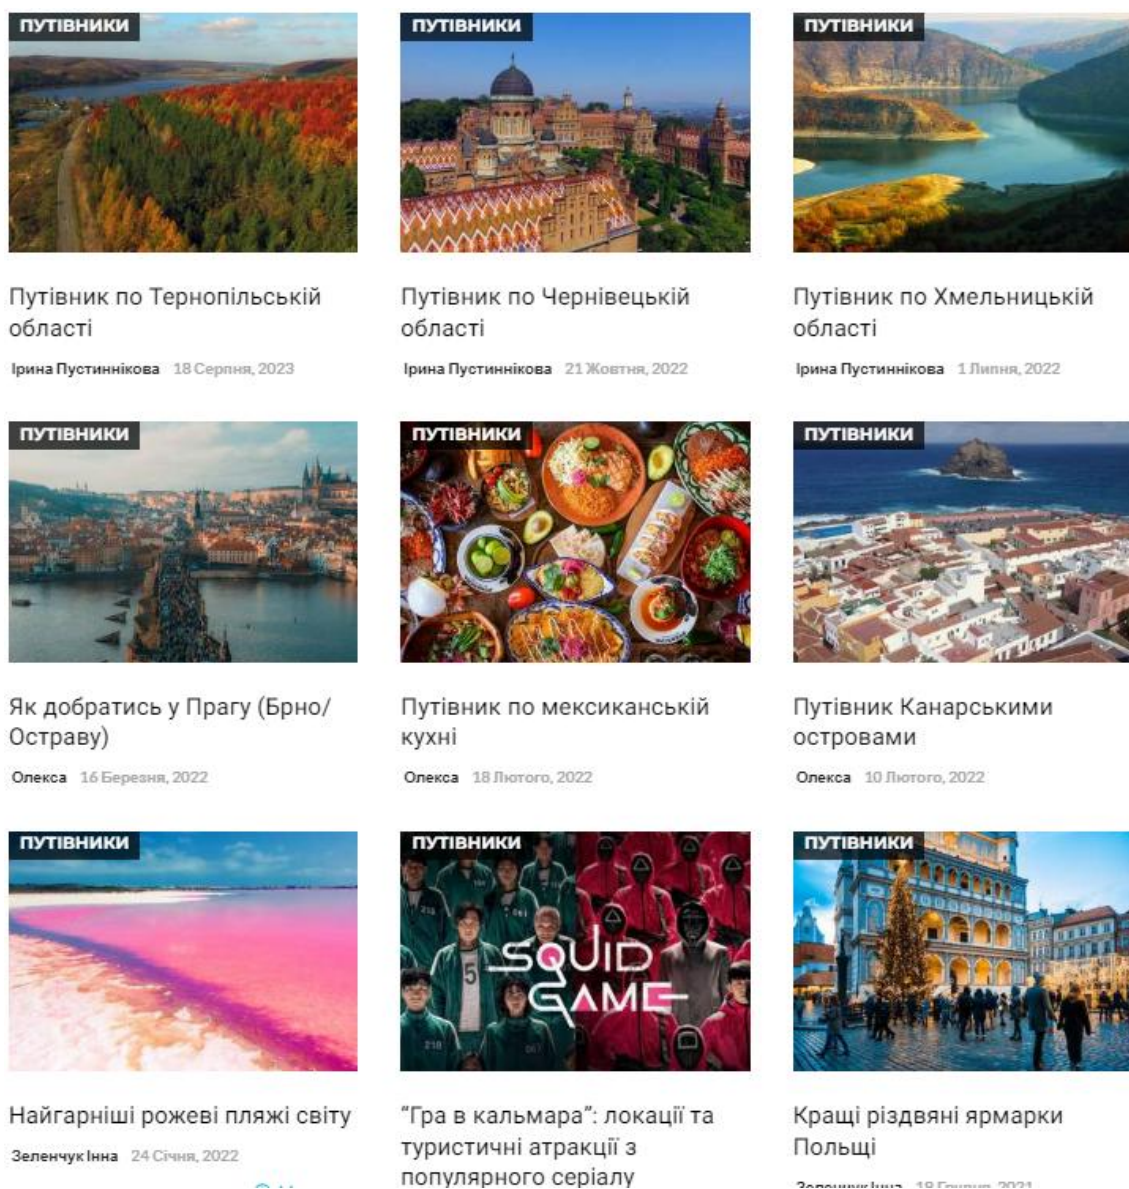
ПУТІВНИКИ

Путівник по Тернопільській області

Ірина Пустиннікова 18 Серпня, 2023

ПУТІВНИКИ

Путівник по Чернівецькій області

Ірина Пустиннікова 21 Жовтня, 2022

ПУТІВНИКИ

Путівник по Хмельницькій області

Ірина Пустиннікова 1 Липня, 2022

ПУТІВНИКИ

Як добратись у Прагу (Брно/Остраву)

Олекса 16 Березня, 2022

ПУТІВНИКИ

Путівник по мексиканській кухні

Олекса 18 Лютого, 2022

ПУТІВНИКИ

Путівник Канарськими островами

Олекса 10 Лютого, 2022

ПУТІВНИКИ

Найгарніші рожеві пляжі світу

Зеленчук Інна 24 Січня, 2022

ПУТІВНИКИ

SQUID GAME

"Гра в кальмара": локації та туристичні атракції з популярного серіалу

ПУТІВНИКИ

Кращі різдвяні ярмарки Польщі

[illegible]